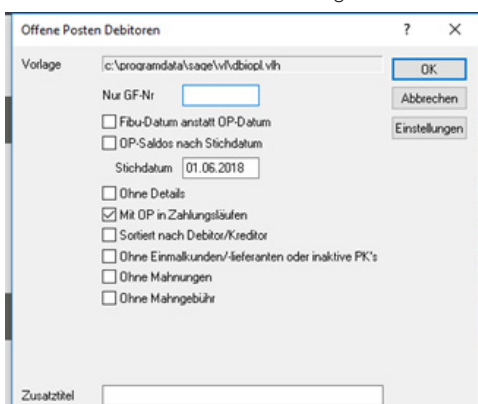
Offene Posten Debitoren
?
×

Vorlage
c:\programdata\sage\vfl\dbiopl.vlh
OK
Abbrechen
Einstellungen

Nur GF-Nr

Fibu-Datum anstatt OP-Datum
OP-Saldos nach Stichdatum
Stichdatum 01.06.2018
Ohne Details
Mit OP in Zahlungsläufen
Sortiert nach Debitor/Kreditor
Ohne Einmalkunden/-lieferanten oder inaktive PK's
Ohne Mahnungen
Ohne Mahngebühr

Zusatztitel